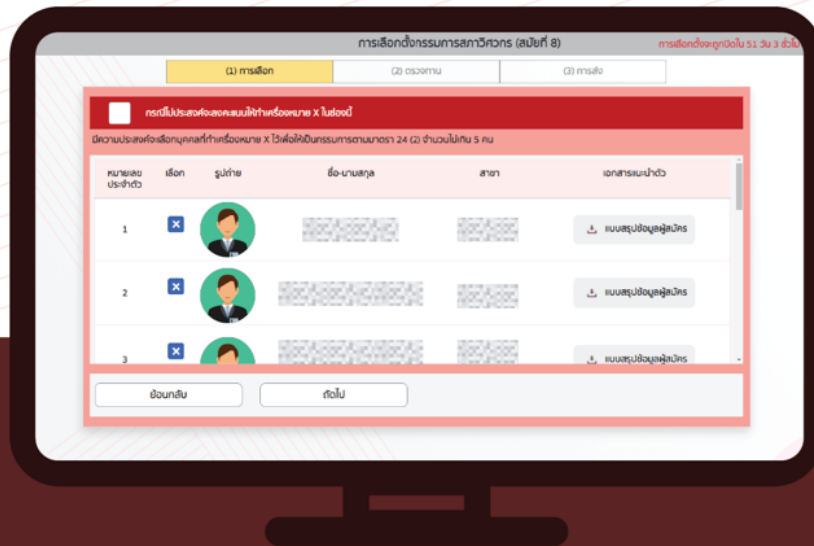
การเลือกตั้งกรรมการสภาวิศวกร (สมัยที่ 8)

การเลือกตั้งจะถูกปิดใน 51 วัน 3 ชั่วโม

(1) การเลือก

(2) ตรวจทาน

(3) การส่ง

กรณีไม่ประสงค์จะลงคะแนนให้ทำเครื่องหมาย X ในช่องนี้

มีความประสงค์จะเลือกบุคคลที่ทำเครื่องหมาย X ไว้เพื่อให้เป็นกรรมการตามมาตรา 24 (2) จำนวนไม่เกิน 5 คน

| หมายเลขประจำตัว | เลือก | รูปถ่าย | ชื่อ-นามสกุล | สาขา | เอกสารแนะนำตัว |
|---|---|---|---|---|---|
| 1 | | | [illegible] | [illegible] | แบบสรุปข้อมูลผู้สมัคร |
| 2 | | | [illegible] | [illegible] | แบบสรุปข้อมูลผู้สมัคร |
| 3 | | | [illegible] | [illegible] | แบบสรุปข้อมูลผู้สมัคร |

ย้อนกลับ

ถัดไป